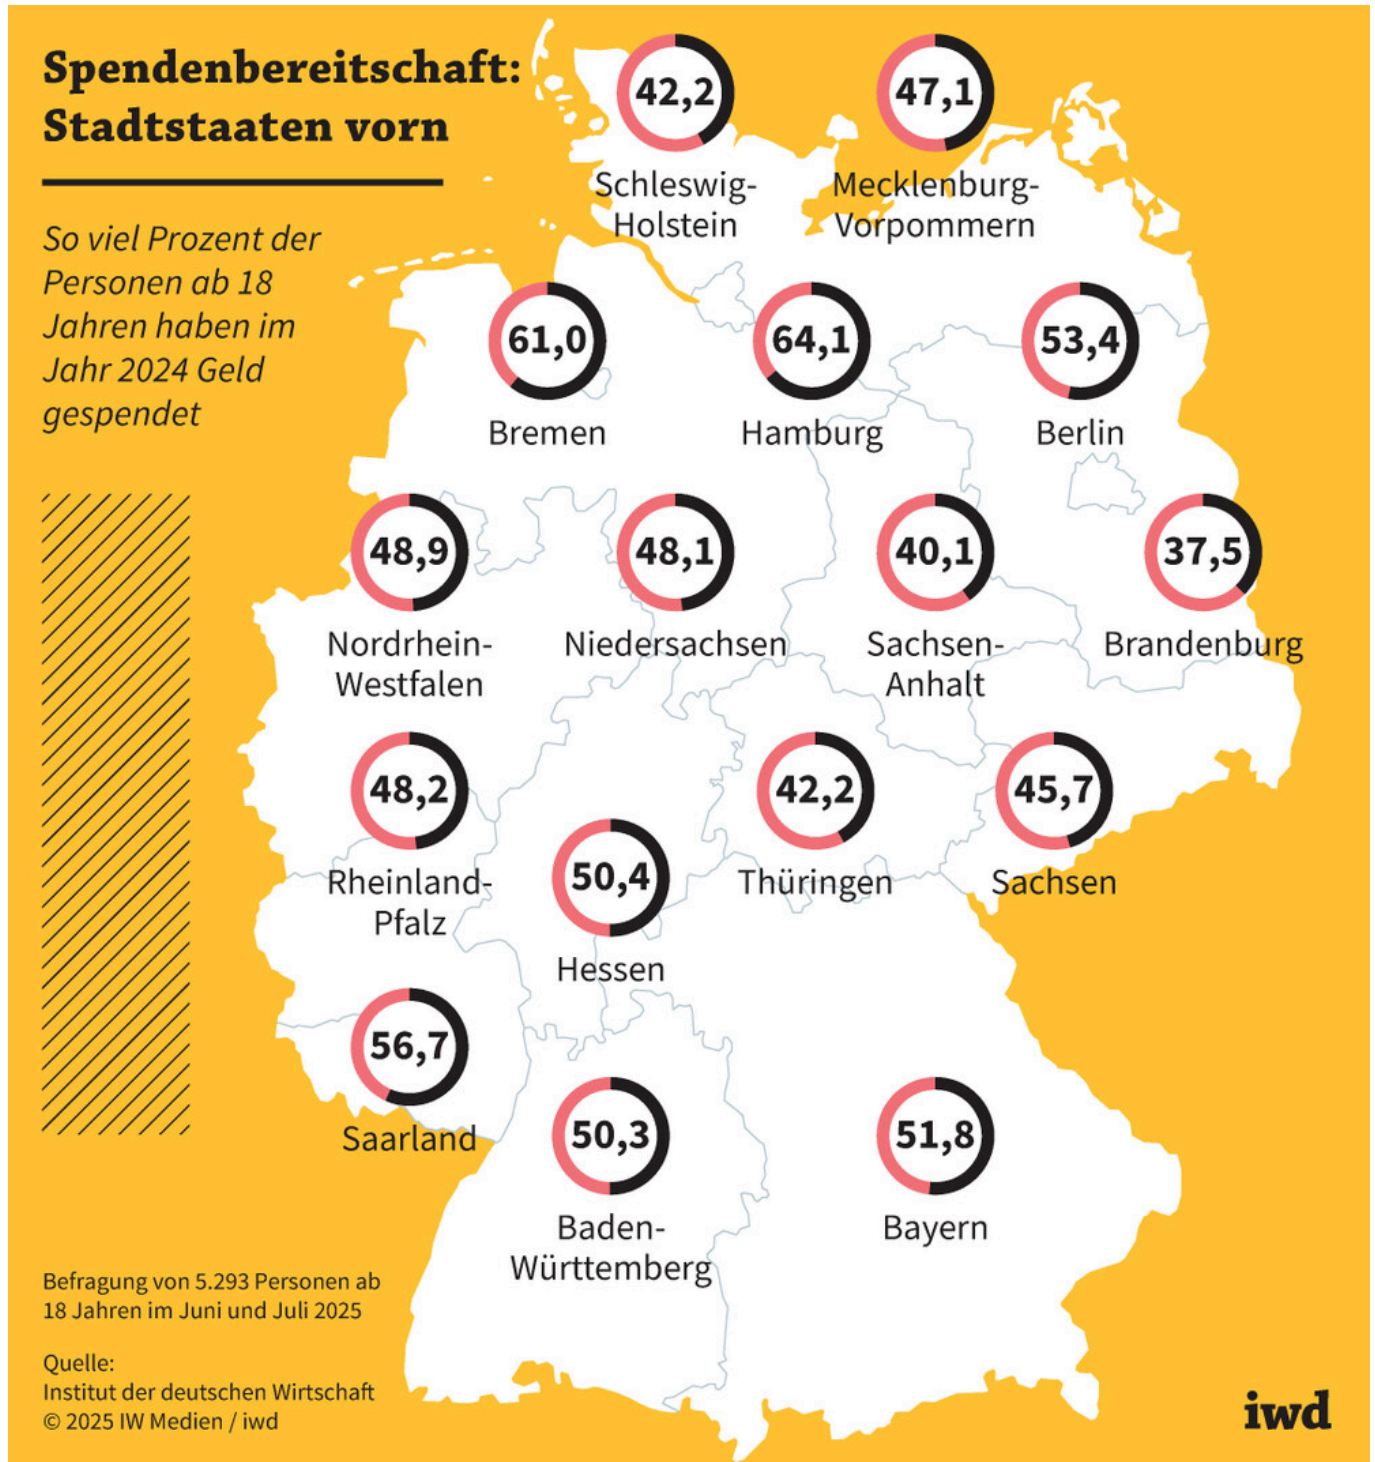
Spendenbereitschaft: Stadtstaaten vorn

So viel Prozent der Personen ab 18 Jahren haben im Jahr 2024 Geld gespendet

42,2
Schleswig-Holstein

47,1
Mecklenburg-Vorpommern

61,0
Bremen

64,1
Hamburg

53,4
Berlin

48,9
Nordrhein-Westfalen

48,1
Niedersachsen

40,1
Sachsen-Anhalt

37,5
Brandenburg

48,2
Rheinland-Pfalz

42,2
Thüringen

45,7
Sachsen

50,4
Hessen

56,7
Saarland

50,3
Baden-Württemberg

51,8
Bayern

Befragung von 5.293 Personen ab 18 Jahren im Juni und Juli 2025

Quelle:
Institut der deutschen Wirtschaft
© 2025 IW Medien / iwd

iwd